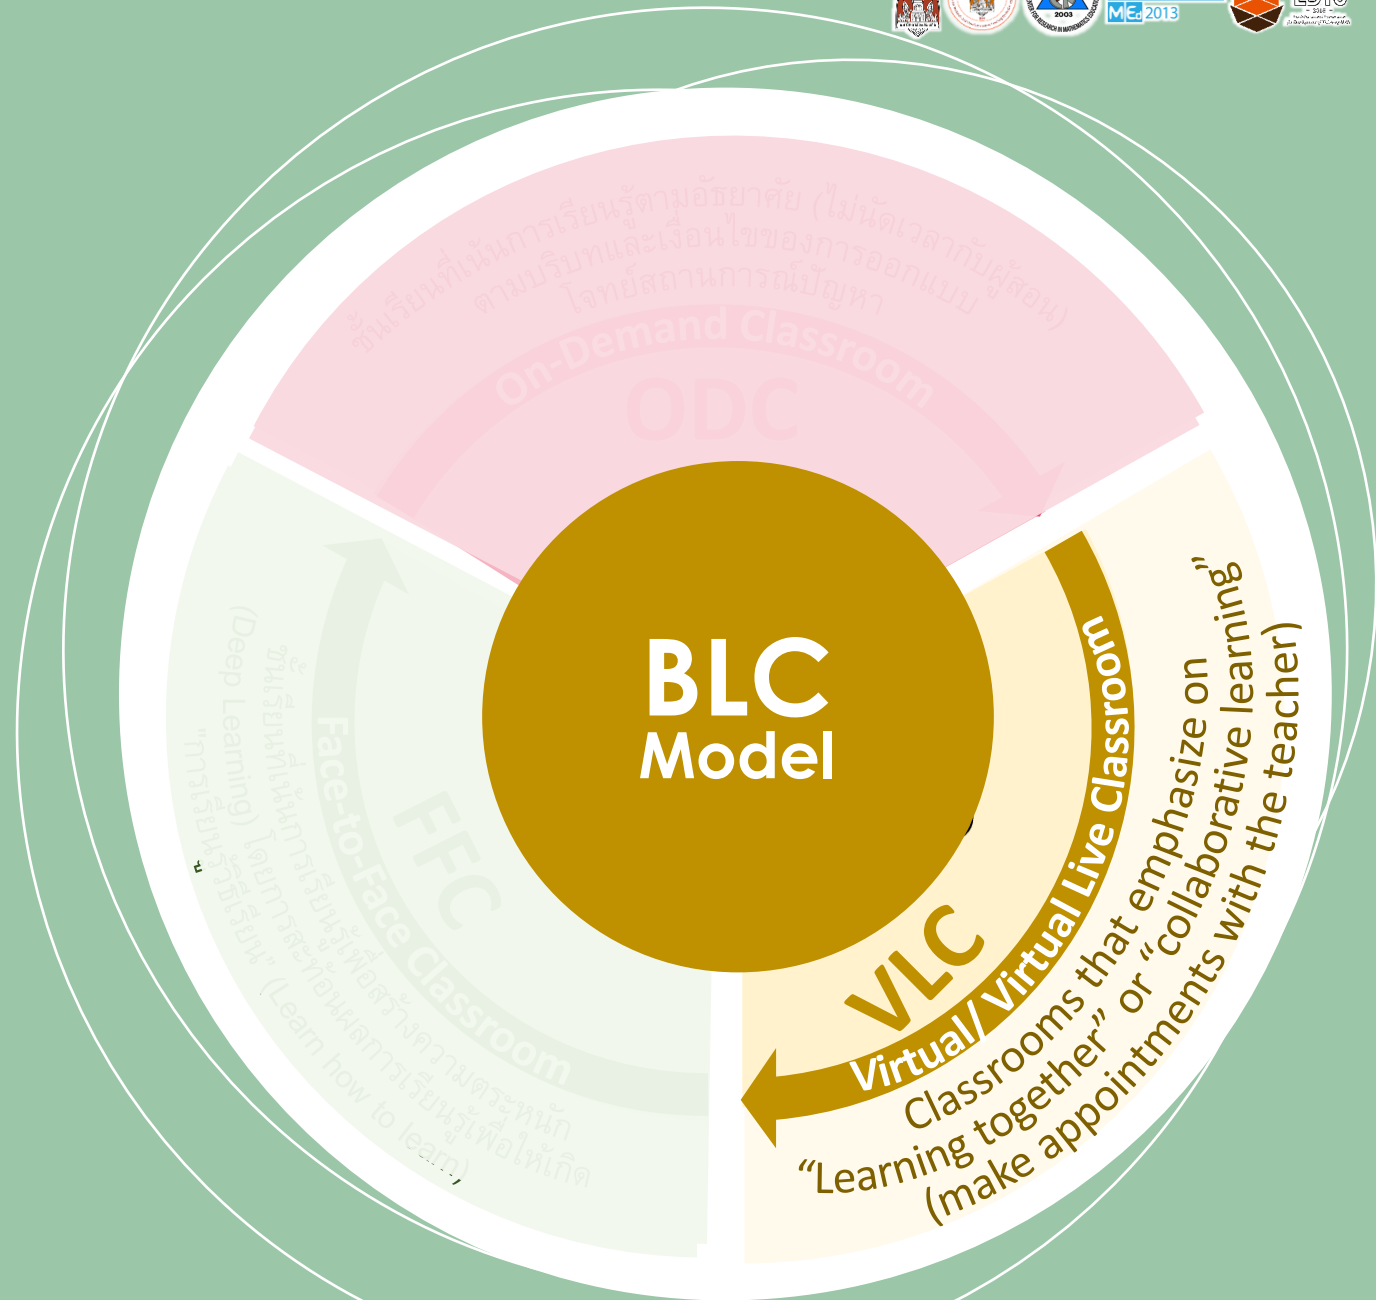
ME 2013

2003

ชั้นเรียนที่เน้นการเรียนรู้ตามอัธยาศัย (ไม่นัดเวลากับผู้สอน) ตามบริบทและเงื่อนไขของการออกแบบโจทย์สถานการณ์ปัญหา

On-Demand Classroom

ODC

BLC
Model

ชั้นเรียนที่เน้นการเรียนรู้เพื่อสร้างความตระหนัก (Deep Learning) โดยการสะท้อนผลการเรียนรู้เพื่อให้เกิด "การเรียนรู้วิธีเรียน" (Learn how to learn)

Face-to-Face Classroom

FFC

VLC

Virtual/ Virtual Live Classroom

Classrooms that emphasize on "Learning together" or "collaborative learning" (make appointments with the teacher)